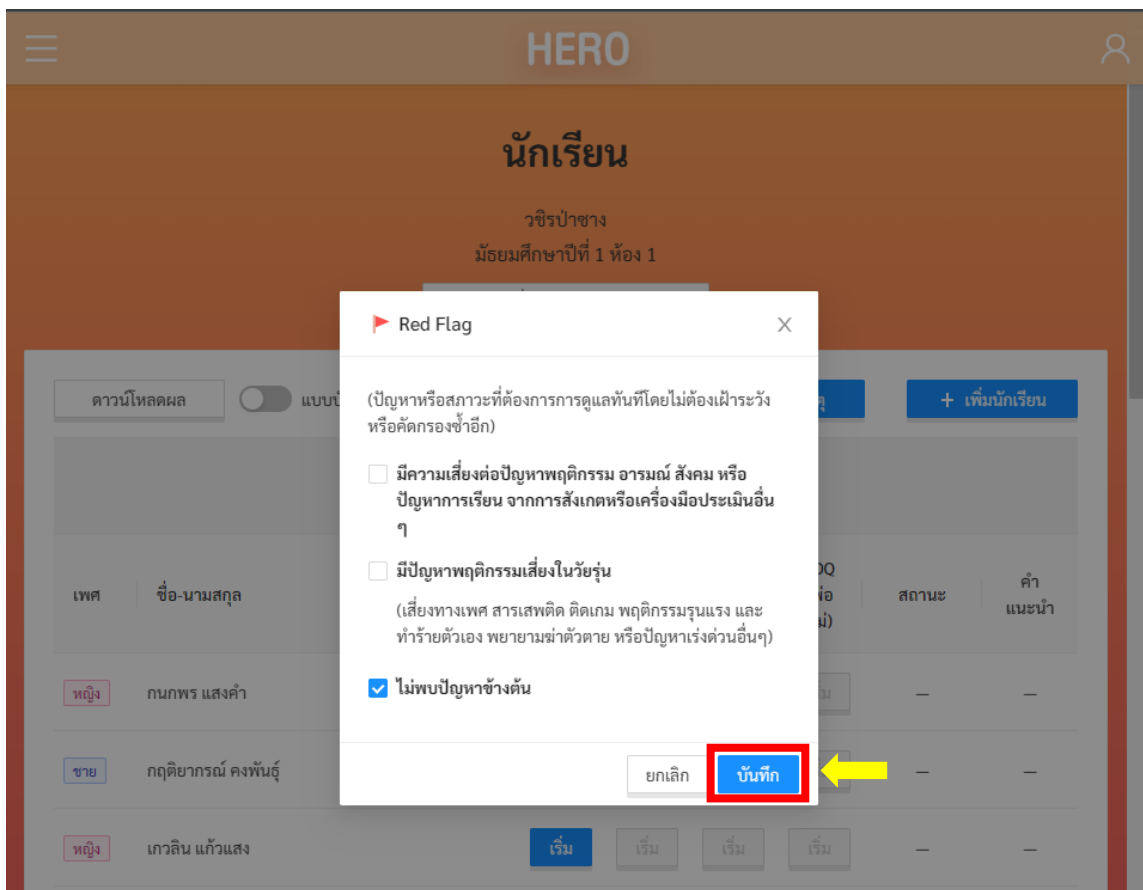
HERO

นักเรียน

วชิรป่าซาง
มัธยมศึกษาปีที่ 1 ห้อง 1

ดาวน์โหลดผล

แบบ

+ เพิ่มนักเรียน

| เพศ | ชื่อ-นามสกุล | | | | DQ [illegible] | สถานะ | คำแนะนำ |
|---|---|---|---|---|---|---|---|
| หญิง | กนกพร แสงคำ | | | | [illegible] | – | – |
| ชาย | กฤติยากรณ์ คงพันธุ์ | | | | | – | – |
| หญิง | เกวลิน แก้วแสง | เริ่ม | เริ่ม | เริ่ม | เริ่ม | – | – |

Red Flag

(ปัญหาหรือสภาวะที่ต้องการการดูแลทันทีโดยไม่ต้องเฝ้าระวังหรือคัดกรองซ้ำอีก)

มีความเสี่ยงต่อปัญหาพฤติกรรม อารมณ์ สังคม หรือปัญหาการเรียน จากการสังเกตหรือเครื่องมือประเมินอื่น ๆ

มีปัญหาพฤติกรรมเสี่ยงในวัยรุ่น

(เสี่ยงทางเพศ สารเสพติด ติดเกม พฤติกรรมรุนแรง และทำร้ายตัวเอง พยายามฆ่าตัวตาย หรือปัญหาเร่งด่วนอื่นๆ)

ไม่พบปัญหาข้างต้น

ยกเลิก
บันทึก